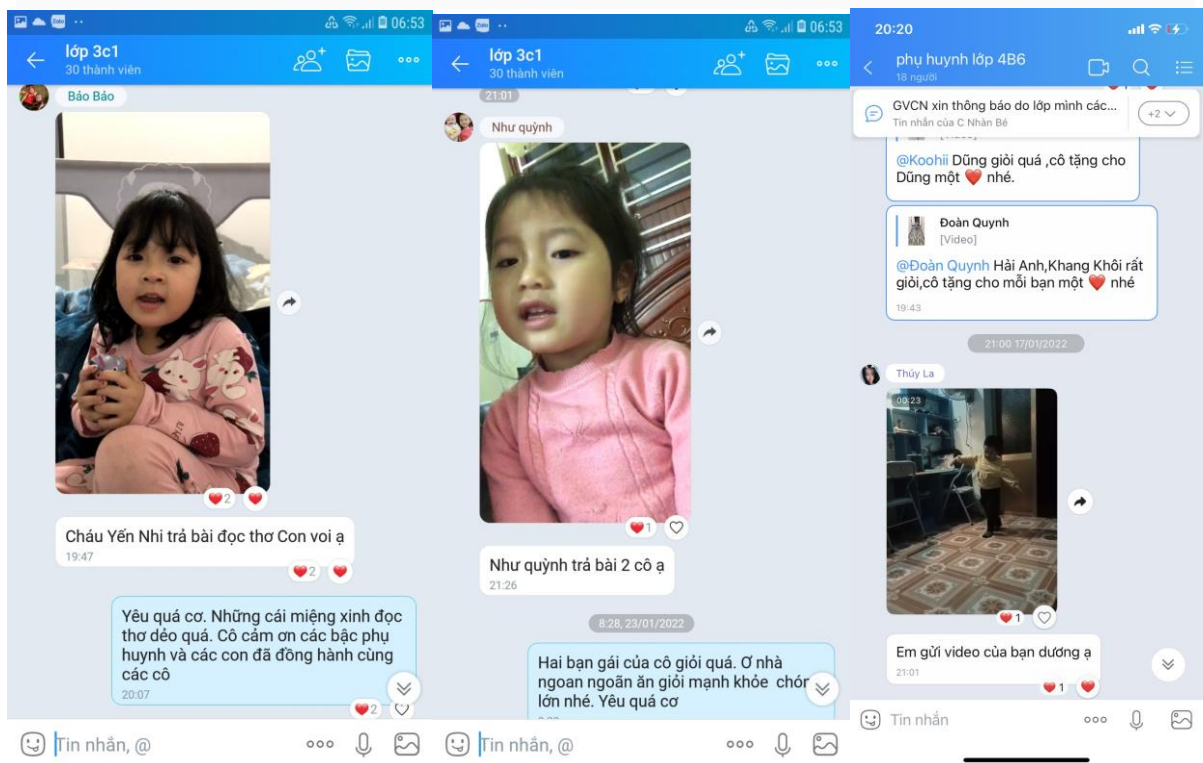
06:53

lớp 3c1
30 thành viên

Bảo Bảo

2

Cháu Yến Nhi trả bài đọc thơ Con voi ạ
19:47

2

Yêu quá cơ. Những cái miệng xinh đọc thơ dẻo quá. Cô cảm ơn các bậc phụ huynh và các con đã đồng hành cùng các cô
20:07

2

Tin nhắn, @

06:53

lớp 3c1
30 thành viên

21:01

Như quỳnh

1

Như quỳnh trả bài 2 cô ạ
21:26

8:28, 23/01/2022

Hai bạn gái của cô giỏi quá. Ở nhà ngoan ngoãn ăn giỏi mạnh khỏe chóng lớn nhé. Yêu quá cơ

Tin nhắn, @

20:20

phụ huynh lớp 4B6
18 người

GVCN xin thông báo do lớp mình các...
Tin nhắn của C Nhàn Bé

+2

@Koohii Dũng giỏi quá ,cô tặng cho Dũng một ❤️ nhé.

Đoàn Quynh
[Video]

@Đoàn Quynh Hải Anh,Khang Khôi rất giỏi,cô tặng cho mỗi bạn một ❤️ nhé
19:43

21:00 17/01/2022

Thúy La

00:23

1

Em gửi video của bạn dương ạ
21:01

1

Tin nhắn